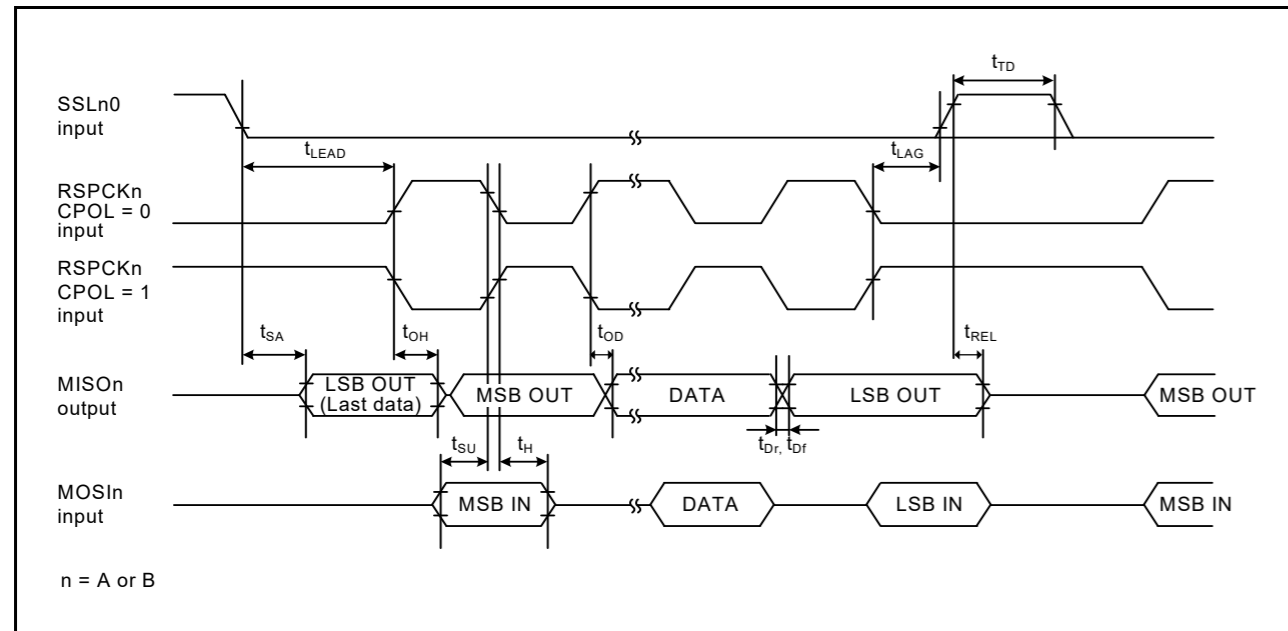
$t_{TD}$

SSLn0 input

$t_{LEAD}$

$t_{LAG}$

RSPCKn CPOL = 0 input

RSPCKn CPOL = 1 input

$t_{SA}$

$t_{OH}$

$t_{OD}$

$t_{REL}$

MISOn output

LSB OUT (Last data)

MSB OUT

DATA

LSB OUT

MSB OUT

$t_{SU}$

$t_{H}$

$t_{Dr,}$ $t_{Df}$

MOSIn input

MSB IN

DATA

LSB IN

MSB IN

n = A or B